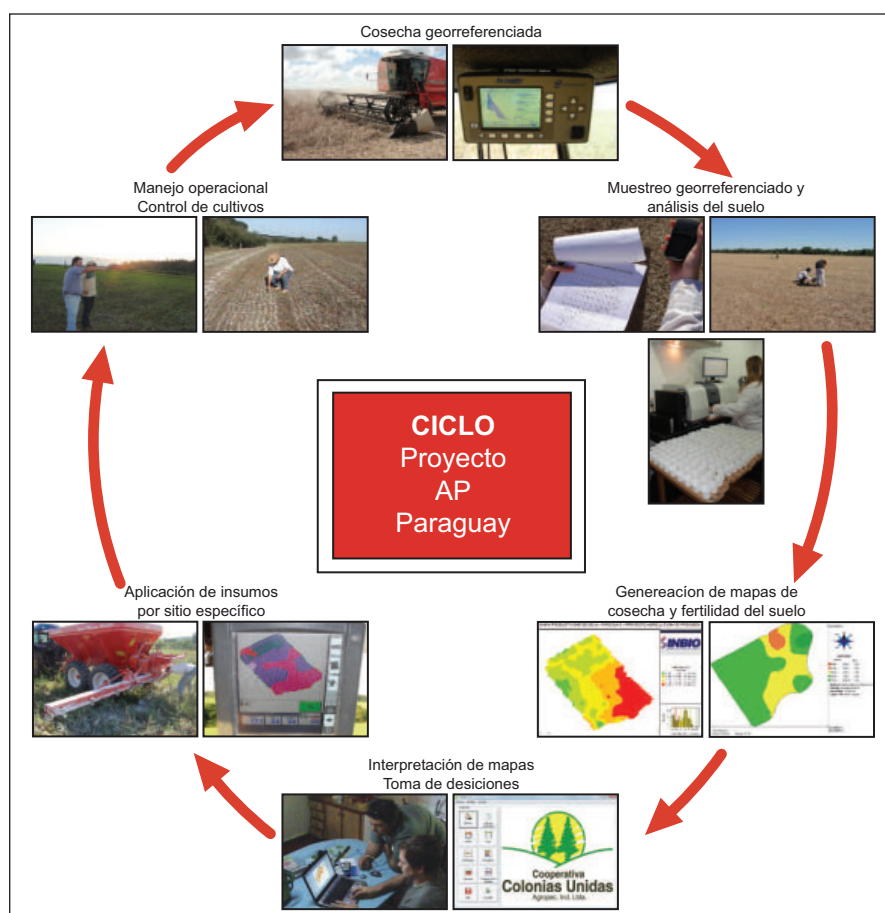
Cosecha georreferenciada

Muestreo georreferenciado y análisis del suelo

Genereacion de mapas de cosecha y fertilidad del suelo

INBIO

Interpretación de mapas
Toma de desiciones

Cooperativa
Colonias Unidas
Agropec. Ind. Ltda.

Aplicación de insumos por sitio específico

Manejo operacional
Control de cultivos

CICLO
Proyecto
AP
Paraguay